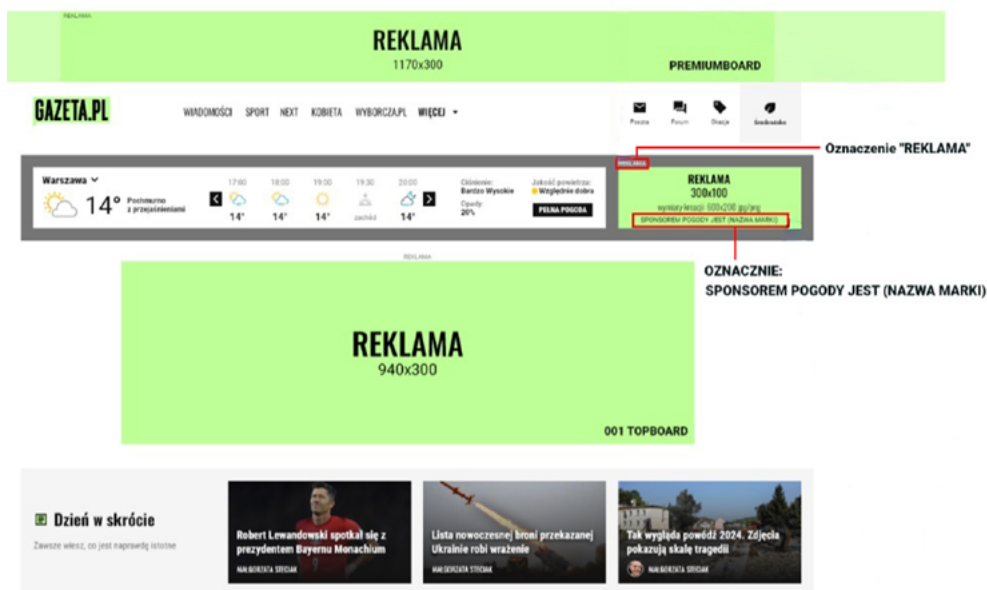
REKLAMA

REKLAMA
1170x300

PREMIUMBOARD

GAZETA.PL

WIADOMOŚCI SPORT NEXT KOBIETA WYBORCZA.PL WIĘCEJ

Poczta Forum Oferta Środowisko

Oznaczenie "REKLAMA"

Warszawa

14° Pochmurno z przejaśnieniami

17:00 14°
18:00 14°
19:00 14°
19:30 zachód
20:00 14°

Ciśnienie: Bardzo Wysokie
Opady: 20%

Jakość powietrza: Względnie dobra

PEŁNA POGODA

REKLAMA

REKLAMA
300x100
wymiary kreacji: 500x200 jpg/png
SPONSOREM POGODY JEST (NAZWA MARKI)

OZNACZNIE:
SPONSOREM POGODY JEST (NAZWA MARKI)

REKLAMA

REKLAMA
940x300

001 TOPBOARD

Dzień w skrócie

Zawsze wiesz, co jest naprawdę istotne

Robert Lewandowski spotkał się z prezydentem Bayernu Monachium
NAN BORZATA STECIAK

Lista nowoczesnej broni przekazanej Ukrainie robi wrażenie
NAN BORZATA STECIAK

Tak wygląda powódź 2024. Zdjęcia pokazują skalę tragedii
NAN BORZATA STECIAK